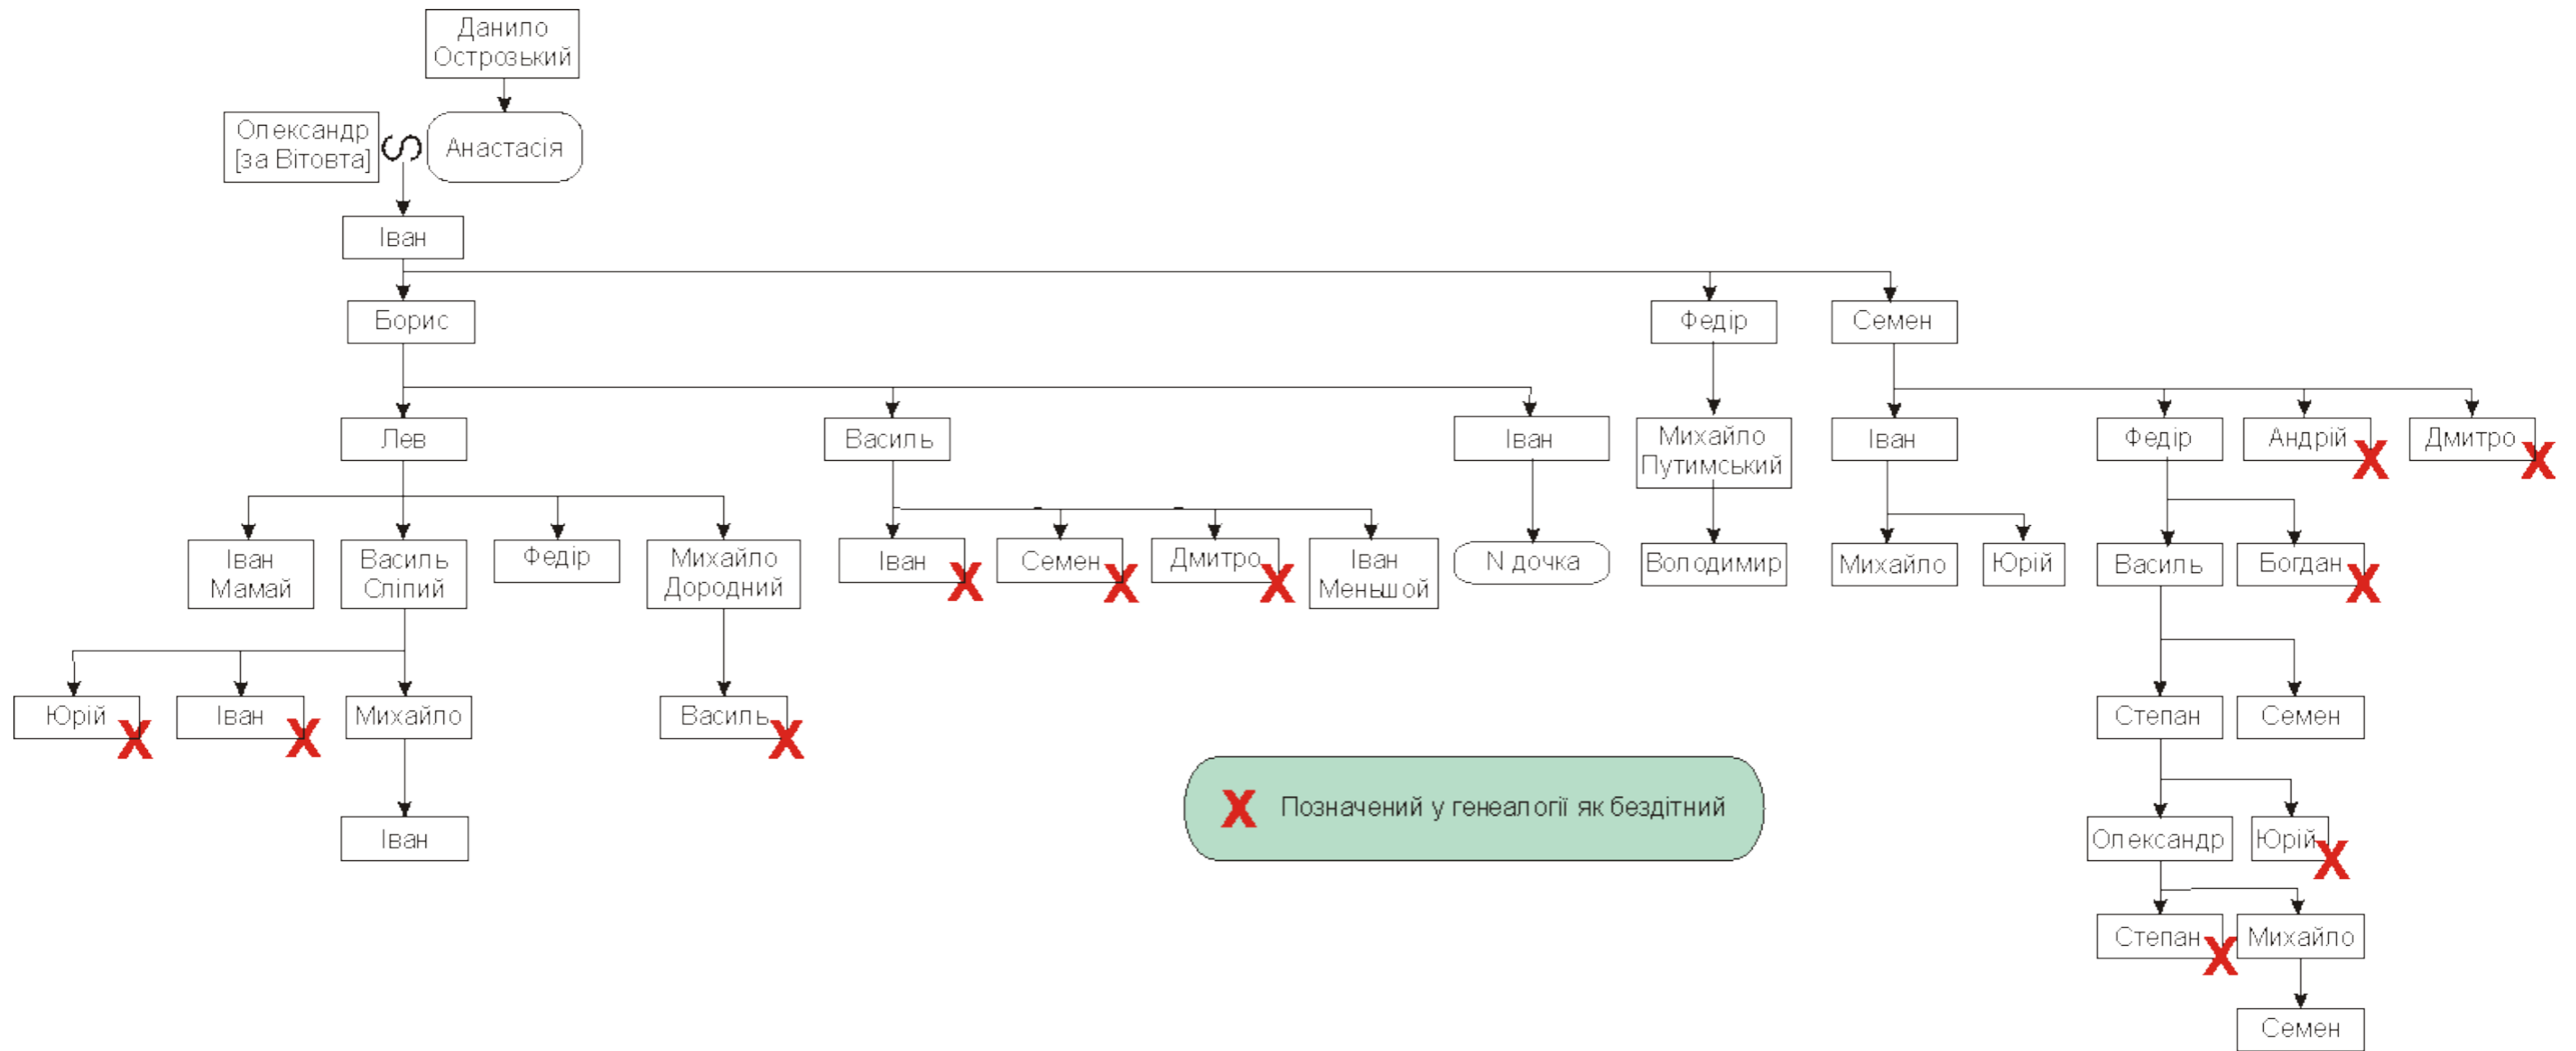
Данило Острозький

Олександр [за Вітовта]

Анастасія

Іван

Борис

Федір

Семен

Лев

Василь

Іван

Михайло Путимський

Іван

Федір

Андрій X

Дмитро X

Іван Мамай

Василь Сліпий

Федір

Михайло Дородний

Іван X

Семен X

Дмитро X

Іван Меньшой

N дочка

Володимир

Михайло

Юрій

Василь

Богдан X

Юрій X

Іван X

Михайло

Василь X

Степан

Семен

Іван

X Позначений у генеалогії як бездітний

Олександр

Юрій X

Степан X

Михайло

Семен